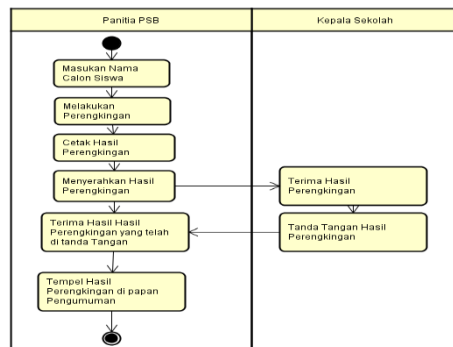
Panitia PSB

Kepala Sekolah

Masukan Nama Calon Siswa

Melakukan Perengkingan

Cetak Hasil Perengkingan

Menyerahkan Hasil Perengkingan

Terima Hasil Perengkingan

Tanda Tangan Hasil Perengkingan

Terima Hasil Hasil Perengkingan yang telah di tanda Tangan

Tempel Hasil Perengkingan di papan Pengumuman